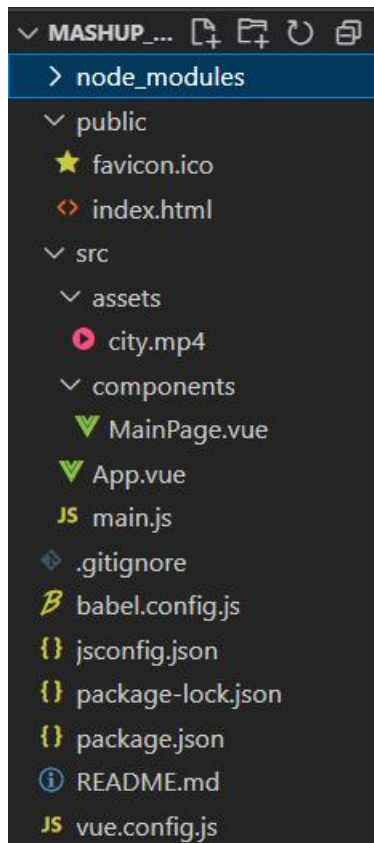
MASHUP_...
node_modules
public
favicon.ico
index.html
src
assets
city.mp4
components
MainPage.vue
App.vue
JS main.js
.gitignore
babel.config.js
jsconfig.json
package-lock.json
package.json
README.md
JS vue.config.js